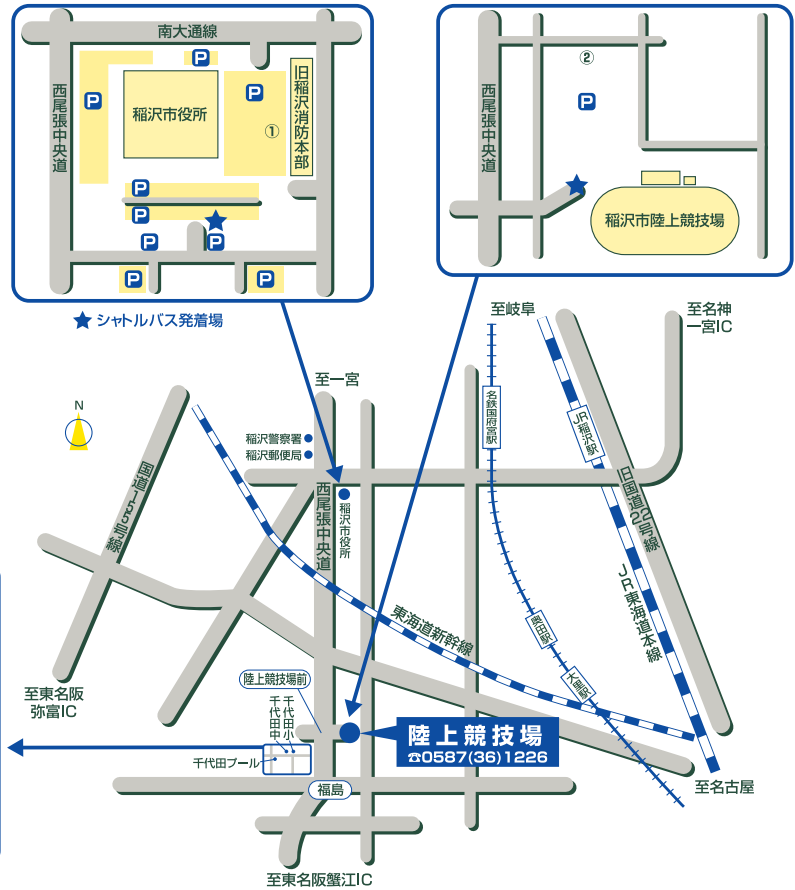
南大通線
西尾張中央道
稲沢市役所
旧稲沢消防本部
①
P
P
P
P
P
P
P
P
P

西尾張中央道
②
P
稲沢市陸上競技場

★ シャトルバス発着場

至岐阜
至名神一宮IC
至一宮
N
稲沢警察署
稲沢郵便局
稲沢市役所
西尾張中央道
国道155号線
名鉄国府宮駅
JR稲沢駅
旧国道22号線
JR東海道本線
東海道新幹線
奥田駅
大里駅
至東名阪弥富IC
陸上競技場前
千代田小
千代田中
千代田プール
陸上競技場
☎0587(36)1226
福島
至名古屋
至東名阪蟹江IC